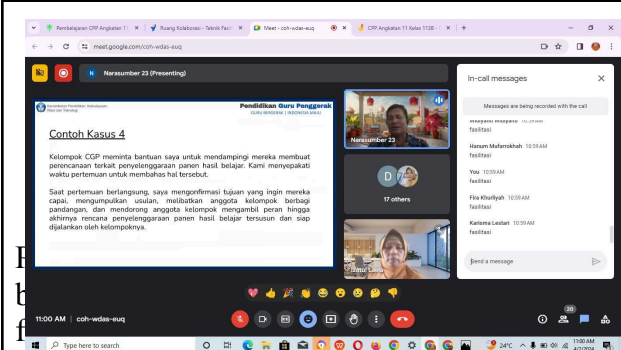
Pembelajaran CPP Angkatan 11 | Ruang Kolaborasi - Teknik Fasil | Meet - coh-wdas-euq | CPP Angkatan 11 Kelas 1138 - |

meet.google.com/coh-wdas-euq

N Narasumber 23 (Presenting)

Kementerian Pendidikan, Kebudayaan, Riset dan Teknologi

Pendidikan Guru Penggerak
GURU BERGERAK | INDONESIA MAJU

Contoh Kasus 4

Kelompok CGP meminta bantuan saya untuk mendampingi mereka membuat perencanaan terkait penyelenggaraan panen hasil belajar. Kami menyepakati waktu pertemuan untuk membahas hal tersebut.

Saat pertemuan berlangsung, saya mengonfirmasi tujuan yang ingin mereka capai, mengumpulkan usulan, melibatkan anggota kelompok berbagi pandangan, dan mendorong anggota kelompok mengambil peran hingga akhirnya rencana penyelenggaraan panen hasil belajar tersusun dan siap dijalankan oleh kelompoknya.

Narasumber 23

D

17 others

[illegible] Lestari

In-call messages

Messages are being recorded with the call

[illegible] 10:59 AM
fasilitasi

Hanum Mufarrokhah 10:59 AM
fasilitasi

You 10:59 AM
fasilitasi

Fira Khurliyah 10:59 AM
fasilitasi

Karisma Lestari 10:59 AM
fasilitasi

Send a message

11:00 AM | coh-wdas-euq

20

Type here to search

24°C

11:00 AM
4/2/2024